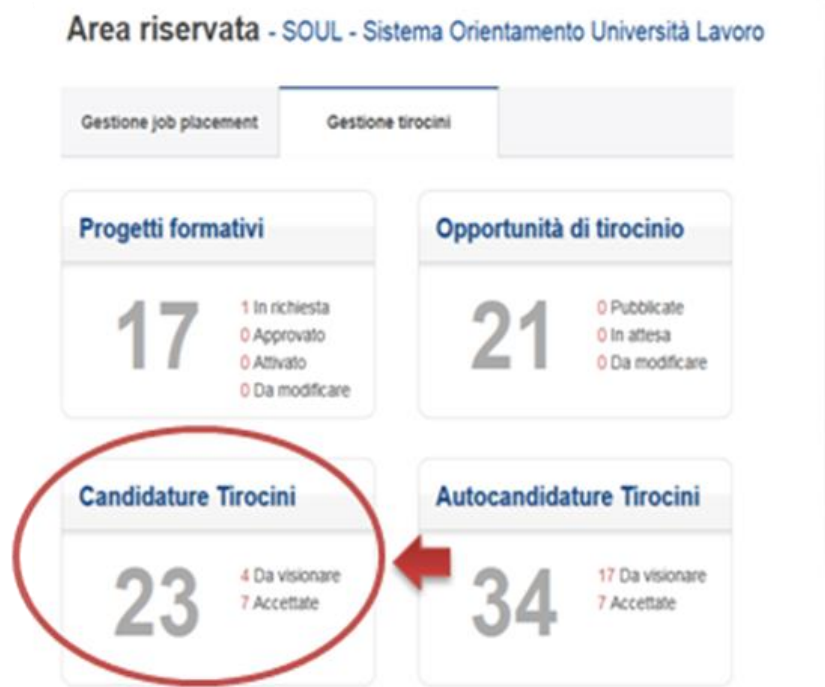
Area riservata - SOUL - Sistema Orientamento Università Lavoro

Gestione job placement

Gestione tirocini

Progetti formativi

17

1 In richiesta
0 Approvato
0 Attivato
0 Da modificare

Opportunità di tirocinio

21

0 Pubblicate
0 In attesa
0 Da modificare

Candidature Tirocini

23

4 Da visionare
7 Accettate

Autocandidature Tirocini

34

17 Da visionare
7 Accettate